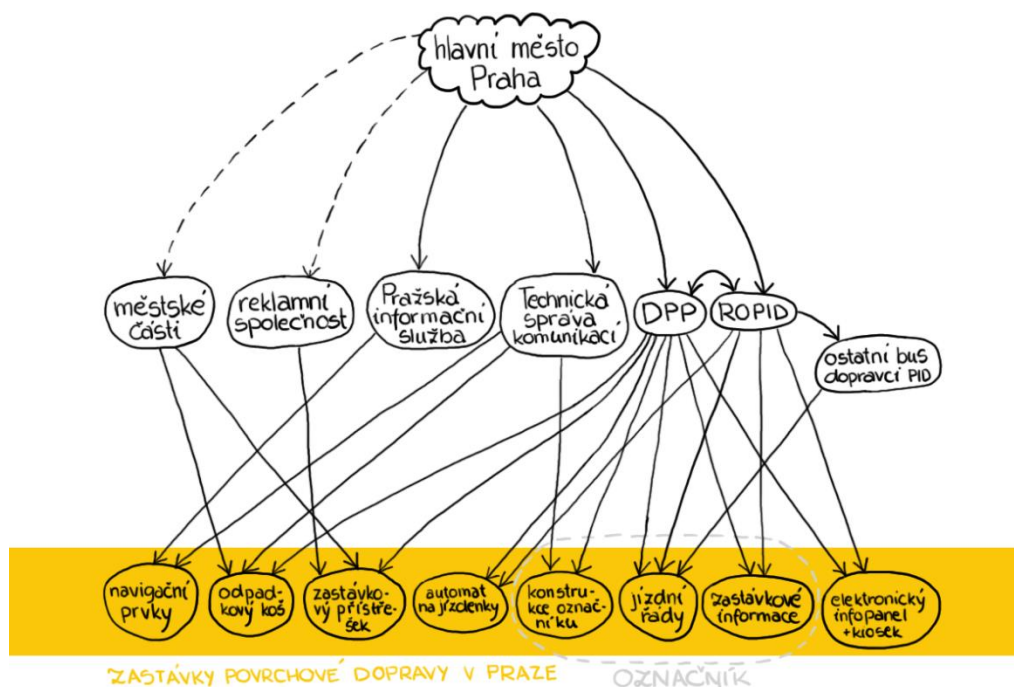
hlavní město Praha

městské části

reklamní společnost

Pražská informační služba

Technická správa komunikací

DPP

ROPID

ostatní bus dopravci PID

navigační prvky

odpadkový koš

zastávkový přístřešek

automat na jízdenky

konstrukce označníku

jízdní řády

zastávkové informace

elektronický infopanel + kiosek

ZASTÁVKY POVRCHOVÉ DOPRAVY V PRAZE

OZNAČNÍK